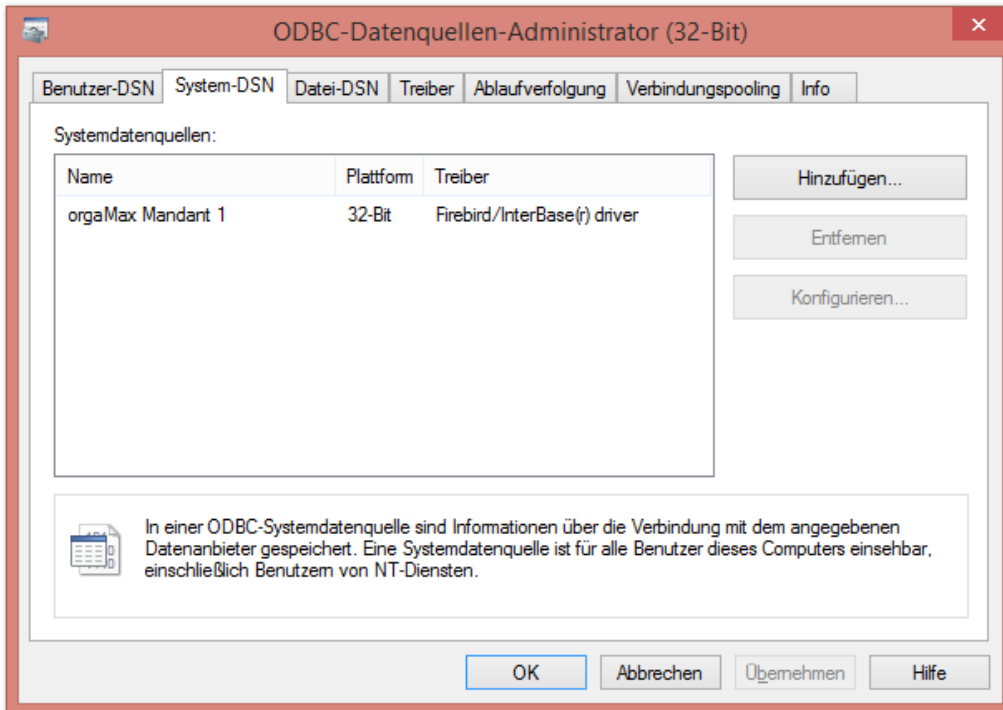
ODBC-Datenquellen-Administrator (32-Bit)

Benutzer-DSN System-DSN Datei-DSN Treiber Ablaufverfolgung Verbindungspooling Info

Systemdatenquellen:

| Name | Plattform | Treiber |
|---|---|---|
| orgaMax Mandant 1 | 32-Bit | Firebird/InterBase(r) driver |

Hinzufügen...

Entfernen

Konfigurieren...

In einer ODBC-Systemdatenquelle sind Informationen über die Verbindung mit dem angegebenen Datenanbieter gespeichert. Eine Systemdatenquelle ist für alle Benutzer dieses Computers einsehbar, einschließlich Benutzern von NT-Diensten.

OK Abbrechen Übernehmen Hilfe